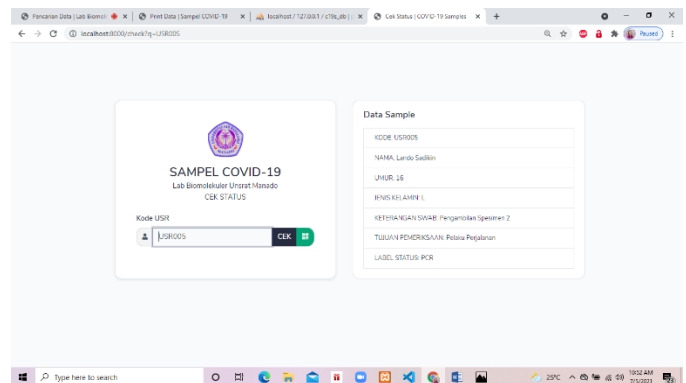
Pencarian Data | Lab Biomol
Print Data | Sampel COVID-19
localhost / 127.0.0.1 / c19s_db |
Cek Status | COVID-19 Samples
localhost:8000/check?q=USR005
Paused

SAMPEL COVID-19
Lab Biomolekuler Unsrat Manado
CEK STATUS
Kode USR
USR005
CEK

Data Sample
KODE: USR005
NAMA: Lando Sadikin
UMUR: 16
JENIS KELAMIN: L
KETERANGAN SWAB: Pengambilan Spesimen 2
TUJUAN PEMERIKSAAN: Pelaku Perjalanan
LABEL STATUS: PCR

Type here to search
25°C
10:32 AM
7/1/2021